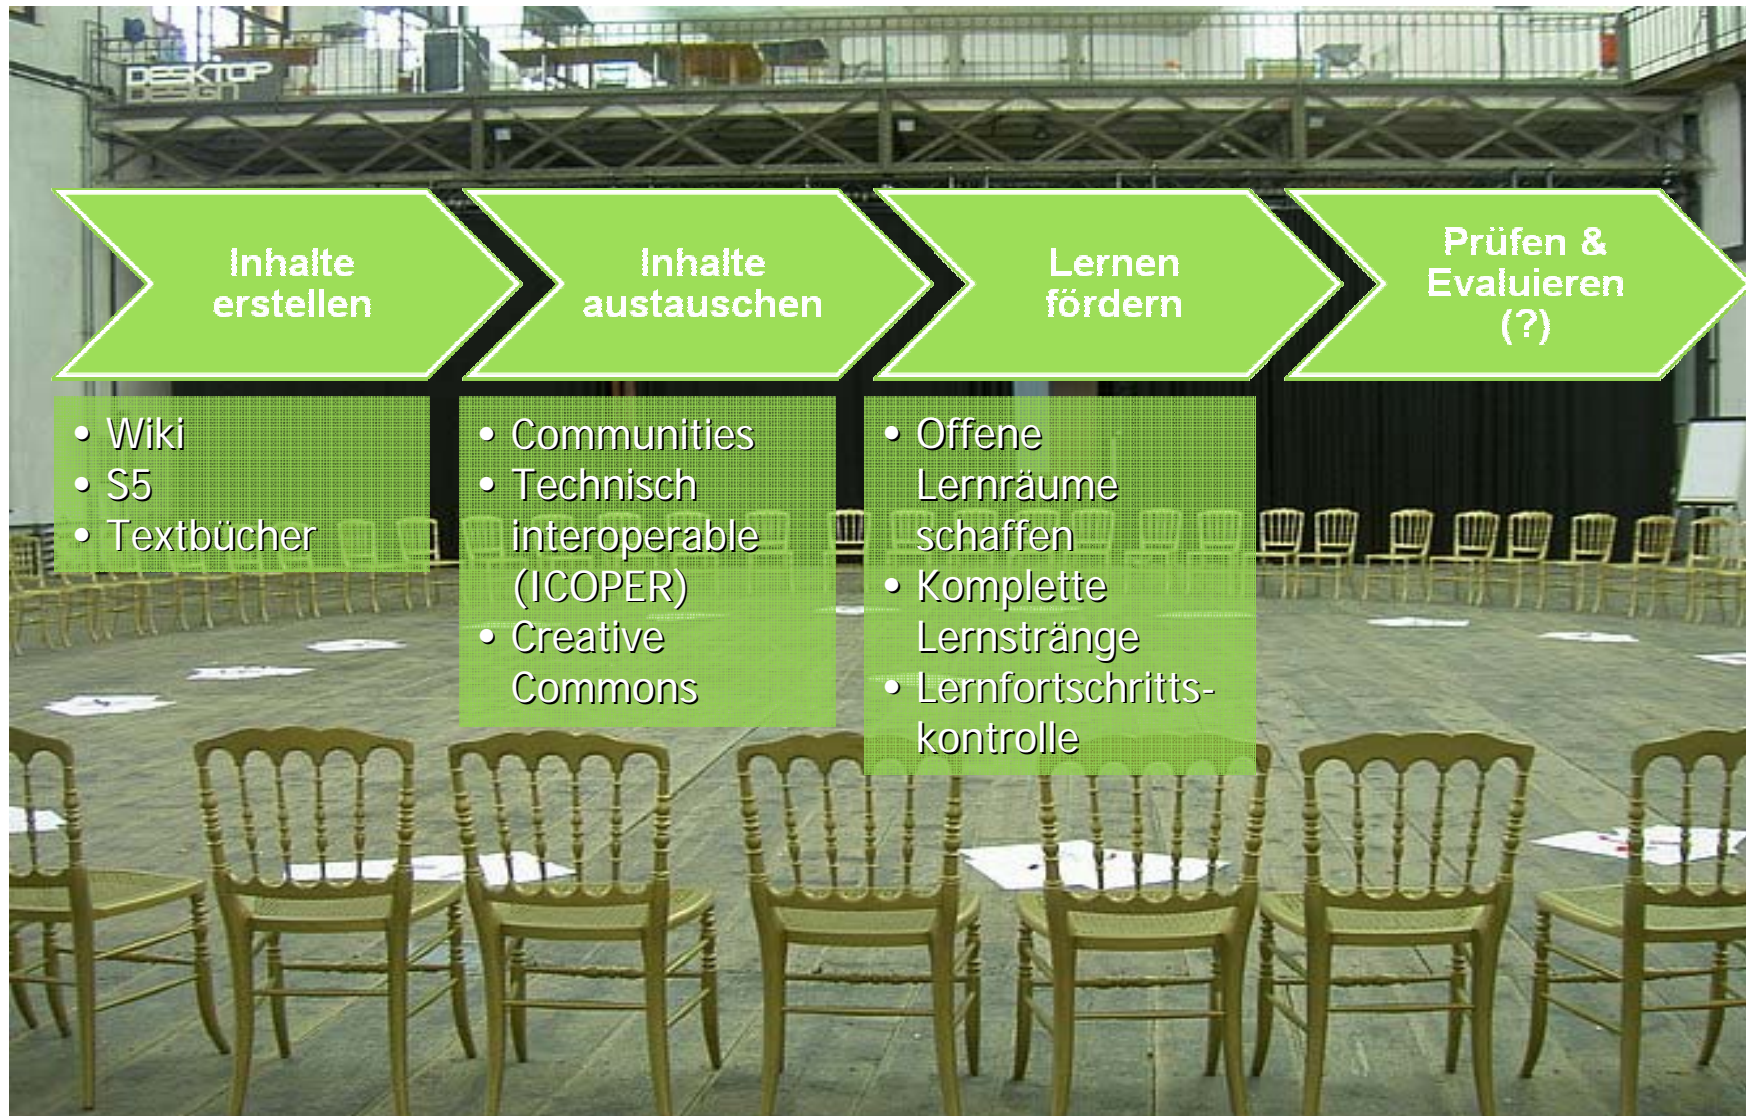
DESKTOP DESIGN

Inhalte erstellen

Inhalte austauschen

Lernen fördern

Prüfen & Evaluieren (?)

- Wiki
- S5
- Textbücher

- Communities
- Technisch interoperable (ICOPER)
- Creative Commons

- Offene Lernräume schaffen
- Komplette Lernstränge
- Lernfortschrittskontrolle